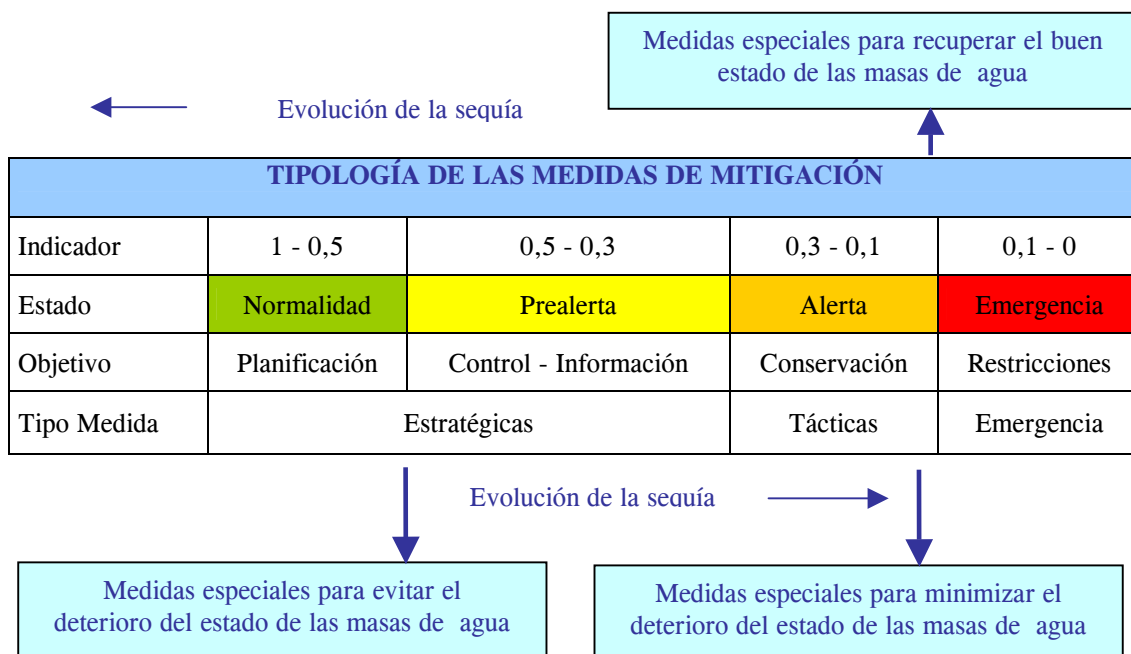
Medidas especiales para recuperar el buen estado de las masas de agua

Evolución de la sequía

TIPOLOGÍA DE LAS MEDIDAS DE MITIGACIÓN

| Indicador | 1 - 0,5 | 0,5 - 0,3 | 0,3 - 0,1 | 0,1 - 0 |
|---|---|---|---|---|
| Estado | Normalidad | Prealerta | Alerta | Emergencia |
| Objetivo | Planificación | Control - Información | Conservación | Restricciones |
| Tipo Medida | Estratégicas | | Tácticas | Emergencia |

Evolución de la sequía

Medidas especiales para evitar el deterioro del estado de las masas de agua

Medidas especiales para minimizar el deterioro del estado de las masas de agua